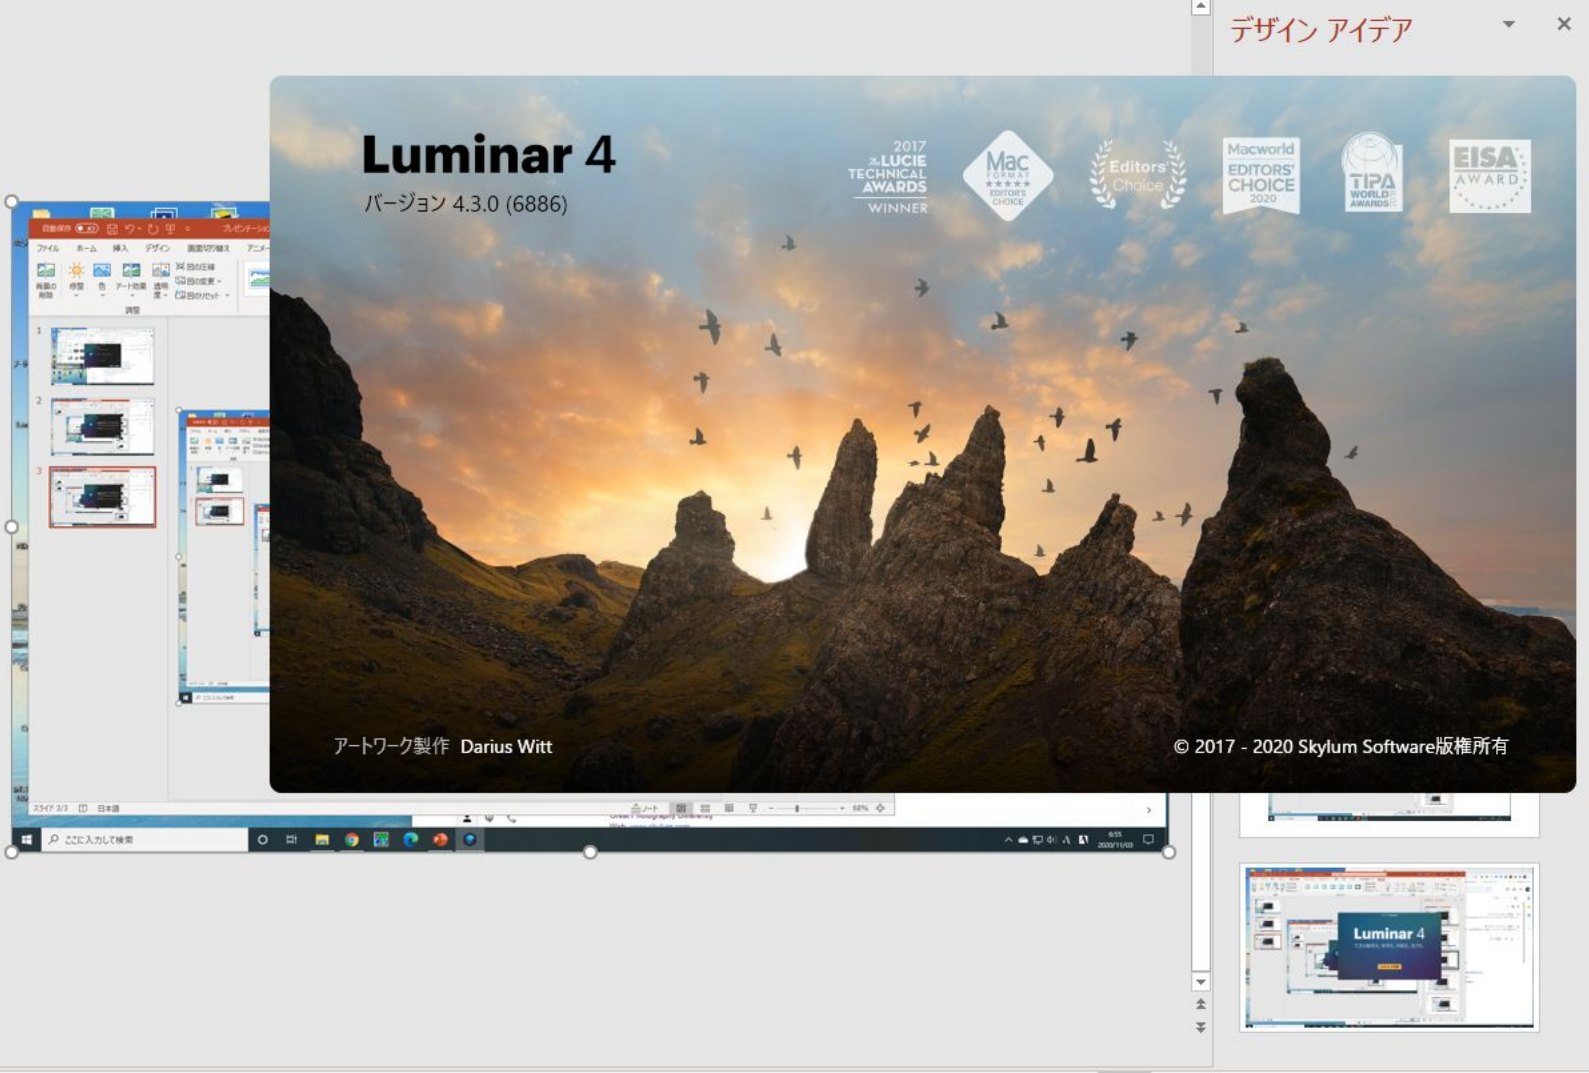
デザイン アイデア

Luminar 4
バージョン 4.3.0 (6886)

2017 The LUCIE TECHNICAL AWARDS WINNER

Mac FORMAT ★★★★★ EDITOR'S CHOICE

Editors' Choice

Macworld EDITORS' CHOICE 2020

TIPA WORLD AWARDS

EISA AWARD

アートワーク製作 Darius Witt

© 2017 - 2020 Skylum Software版権所有

ファイル ホーム 挿入 デザイン 画面切り替え アニメ

スライド 3/3 日本語

ここに入力して検索

2020/11/03

Luminar 4